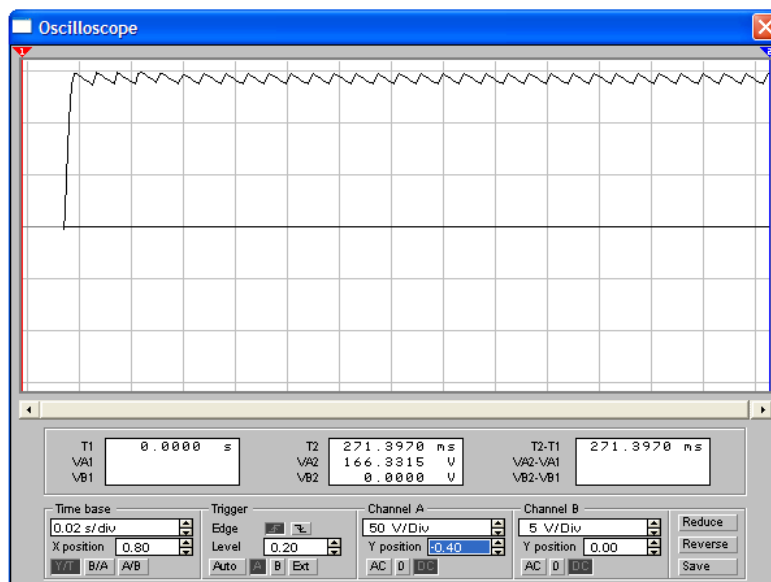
Oscilloscope

1

2

T1
VA1
VB1

0.0000 s

T2
VA2
VB2

271.3970 ms
166.3315 V
0.0000 V

T2-T1
VA2-VA1
VB2-VB1

271.3970 ms

Time base
0.02 s/div
X position 0.80
Y/T B/A A/B

Trigger
Edge
Level 0.20
Auto A B Ext

Channel A
50 V/Div
Y position -0.40
AC 0 DC

Channel B
5 V/Div
Y position 0.00
AC 0 DC

Reduce
Reverse
Save